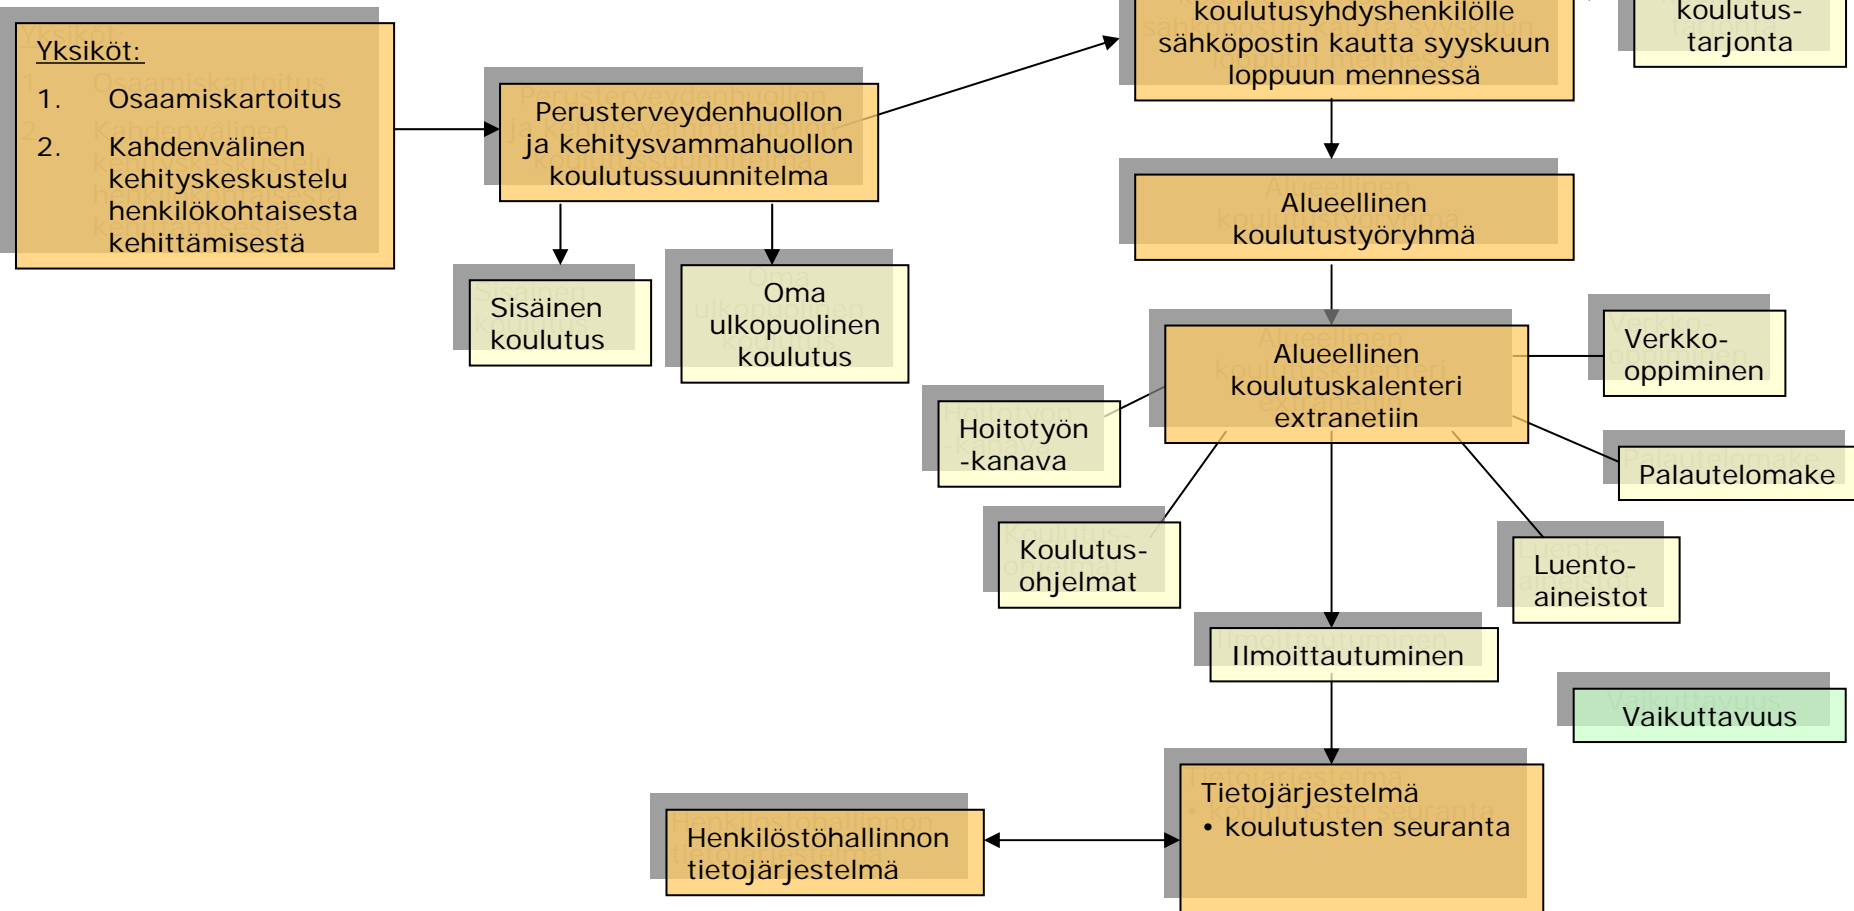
Yksiköt:

1. Osaamiskartoitus

2. Kahdenvälinen kehityskeskustelu henkilökohtaisesta kehittämisestä

Perusterveydenhuollon ja kehitysvammahuollon koulutussuunnitelma

Sisäinen koulutus

Oma ulkopuolinen koulutus

koulutusyhdyshenkilölle sähköpostin kautta syyskuun loppuun mennessä

koulutus-tarjonta

Alueellinen koulutustyöryhmä

Alueellinen koulutuskalenteri extranetiin

Verkko-oppiminen

Hoitotyön -kanava

Palautelomake

Koulutus-ohjelmat

Luento-aineistot

Ilmoittautuminen

Vaikuttavuus

Henkilöstöhallinnon tietojärjestelmä

Tietojärjestelmä
• koulutusten seuranta